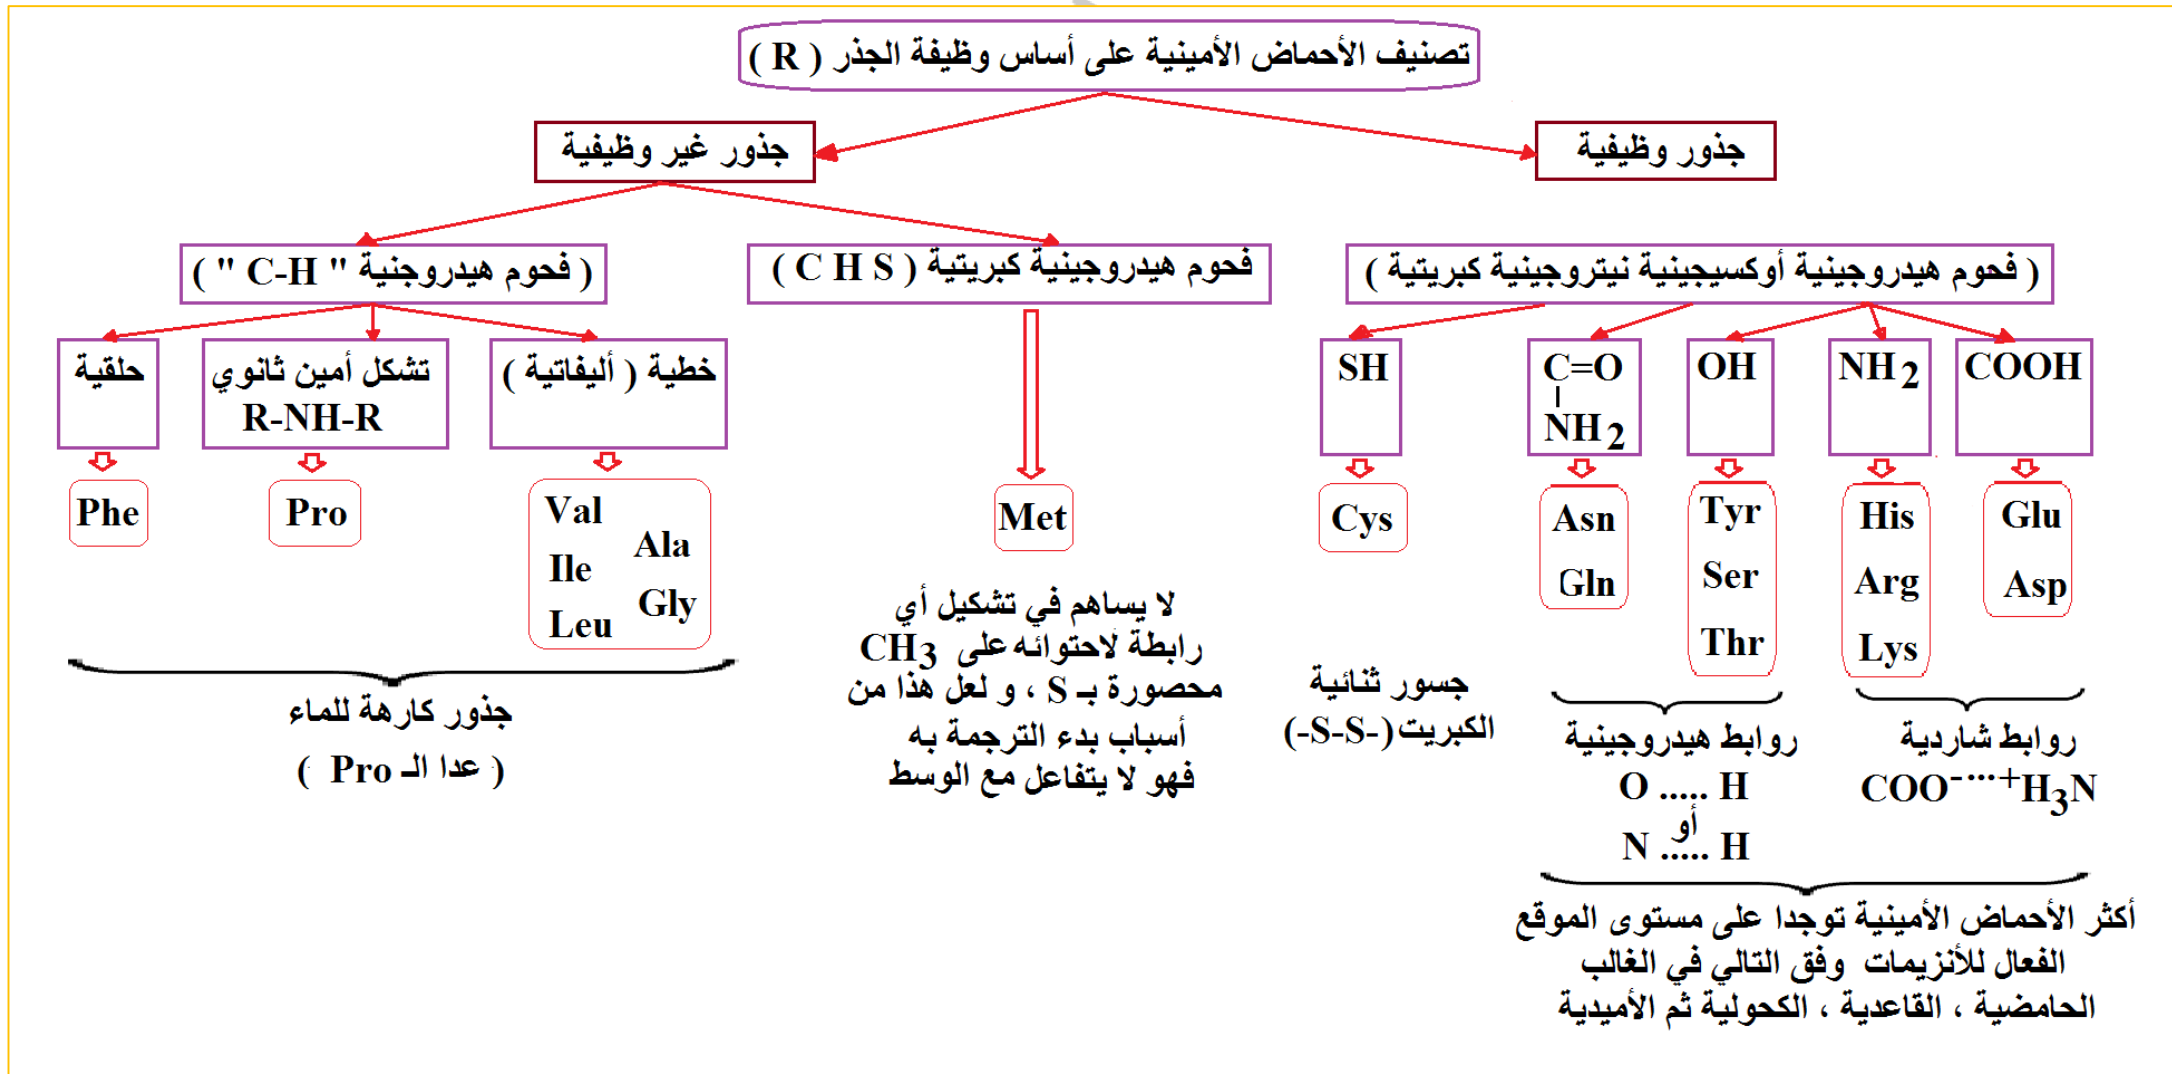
تصنيف الأحماض الأمينية على أساس وظيفة الجذر ( R )

جذور وظيفية

جذور غير وظيفية

( فحوم هيدروجينية أوكسيجينية نيتروجينية كبريتية )

فحوم هيدروجينية كبريتية ( C H S )

( فحوم هيدروجينية " C-H " )

COOH

Glu
Asp

$NH_2$

His
Arg
Lys

OH

Tyr
Ser
Thr

C=O
$NH_2$

Asn
Gln

SH

Cys

روابط شاردية
$COO^{-} \cdots {}^{+}H_3N$

روابط هيدروجينية
O ..... H
أو
N ..... H

أكثر الأحماض الأمينية توجدا على مستوى الموقع الفعال للأنزيمات وفق التالي في الغالب الحامضية ، القاعدية ، الكحولية ثم الأميدية

جسور ثنائية الكبريت (-S-S-)

Met

لا يساهم في تشكيل أي رابطة لاحتوائه على $CH_3$ محصورة بـ S ، و لعل هذا من أسباب بدء الترجمة به فهو لا يتفاعل مع الوسط

خطية ( أليفاتية )

Val
Ile
Leu
Ala
Gly

تشكل أمين ثانوي
R-NH-R

Pro

حلقية

Phe

جذور كارهة للماء
( عدا الـ Pro )